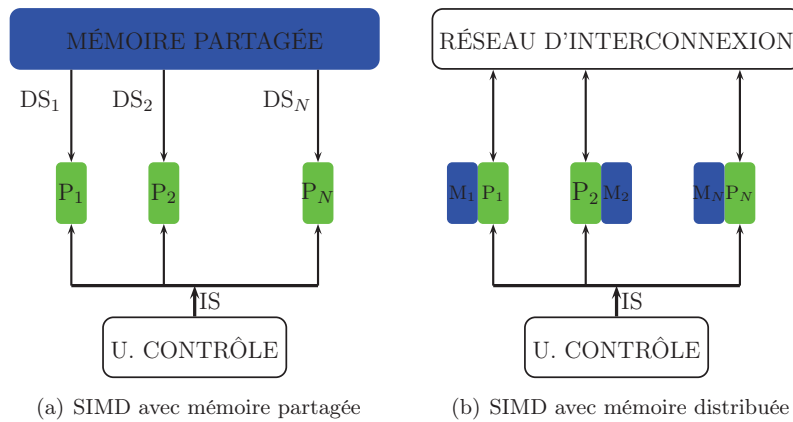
MÉMOIRE PARTAGÉE

$DS_1$ $DS_2$ $DS_N$

$P_1$ $P_2$ $P_N$

IS

U. CONTRÔLE

(a) SIMD avec mémoire partagée

RÉSEAU D'INTERCONNEXION

$M_1$ $P_1$ $P_2$ $M_2$ $M_N$ $P_N$

IS

U. CONTRÔLE

(b) SIMD avec mémoire distribuée